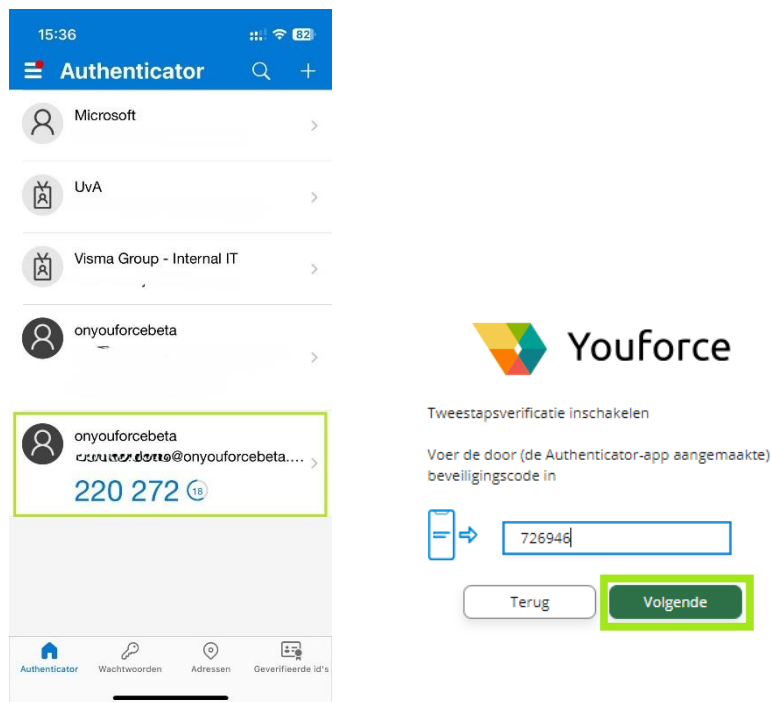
15:36

82

Authenticator

Microsoft

UvA

Visma Group - Internal IT

onyouforcebeta

onyouforcebeta
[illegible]@onyouforcebeta....
220 272 18

Authenticator
Wachtwoorden
Adressen
Geverifieerde id's

Youforce

Tweestapsverificatie inschakelen

Voer de door (de Authenticator-app aangemaakte) beveiligingscode in

726946

Terug

Volgende